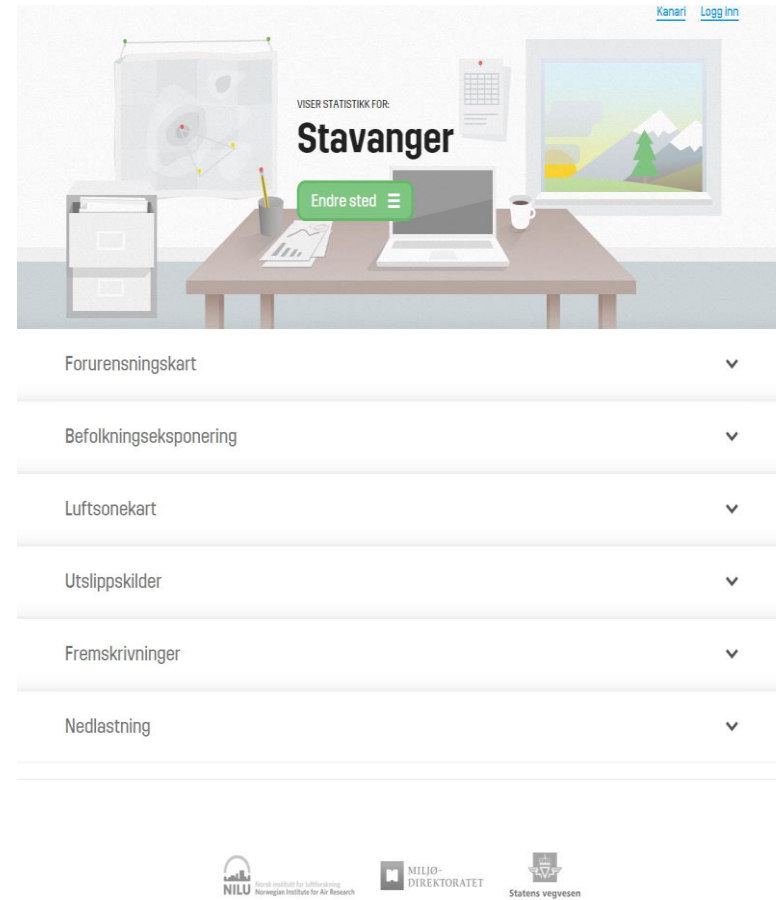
Kanari Logg inn

VISER STATISTIKK FOR:

Stavanger

Endre sted

Forurensningskart

Befolkningseksponering

Luftsonekart

Utslippskilder

Fremskrivninger

Nedlastning

NILU Norsk institutt for luftforskning Norwegian Institute for Air Research

MILJØ-DIREKTORATET

Statens vegvesen